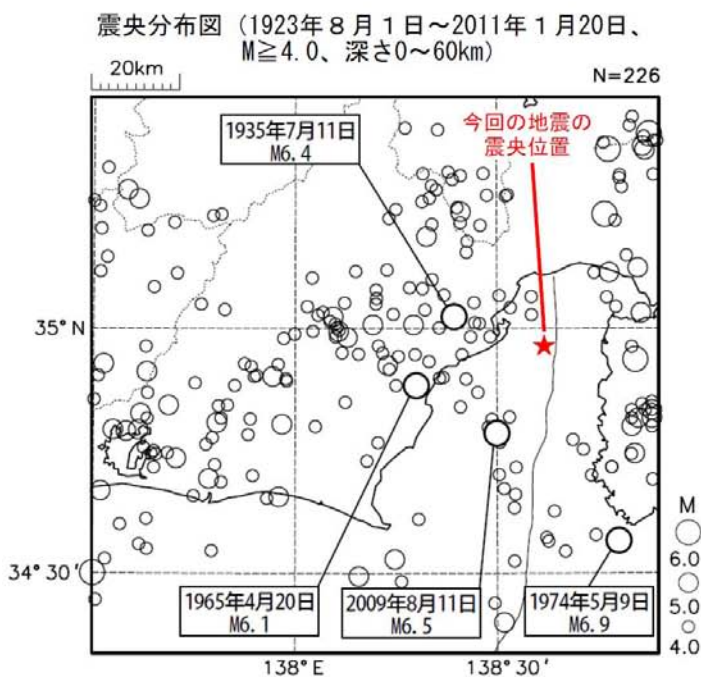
震央分布図（1923年８月１日～2011年１月20日、M≧4.0、深さ0～60km）

20km

N=226

1935年7月11日
M6.4

今回の地震の
震央位置

35° N

34° 30′

1965年4月20日
M6.1

2009年8月11日
M6.5

1974年5月9日
M6.9

138° E

138° 30′

M
6.0
5.0
4.0